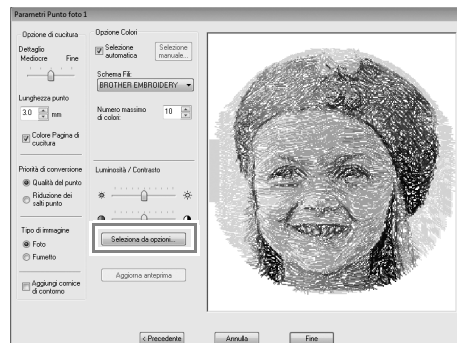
Parametri Punto foto 1

Opzione di cucitura

Dettaglio

Mediocre Fine

Lunghezza punto

3.0 mm

Colore Pagina di cucitura

Priorità di conversione

Qualità del punto

Riduzione dei salti punto

Tipo di immagine

Foto

Fumetto

Aggiungi cornice di contorno

Opzione Colori

Selezione automatica

Selezione manuale...

Schema Fili:

BROTHER EMBROIDERY

Numero massimo di colori:

10

Luminosità / Contrasto

Seleziona da opzioni...

Aggiorna anteprima

< Precedente

Annulla

Fine